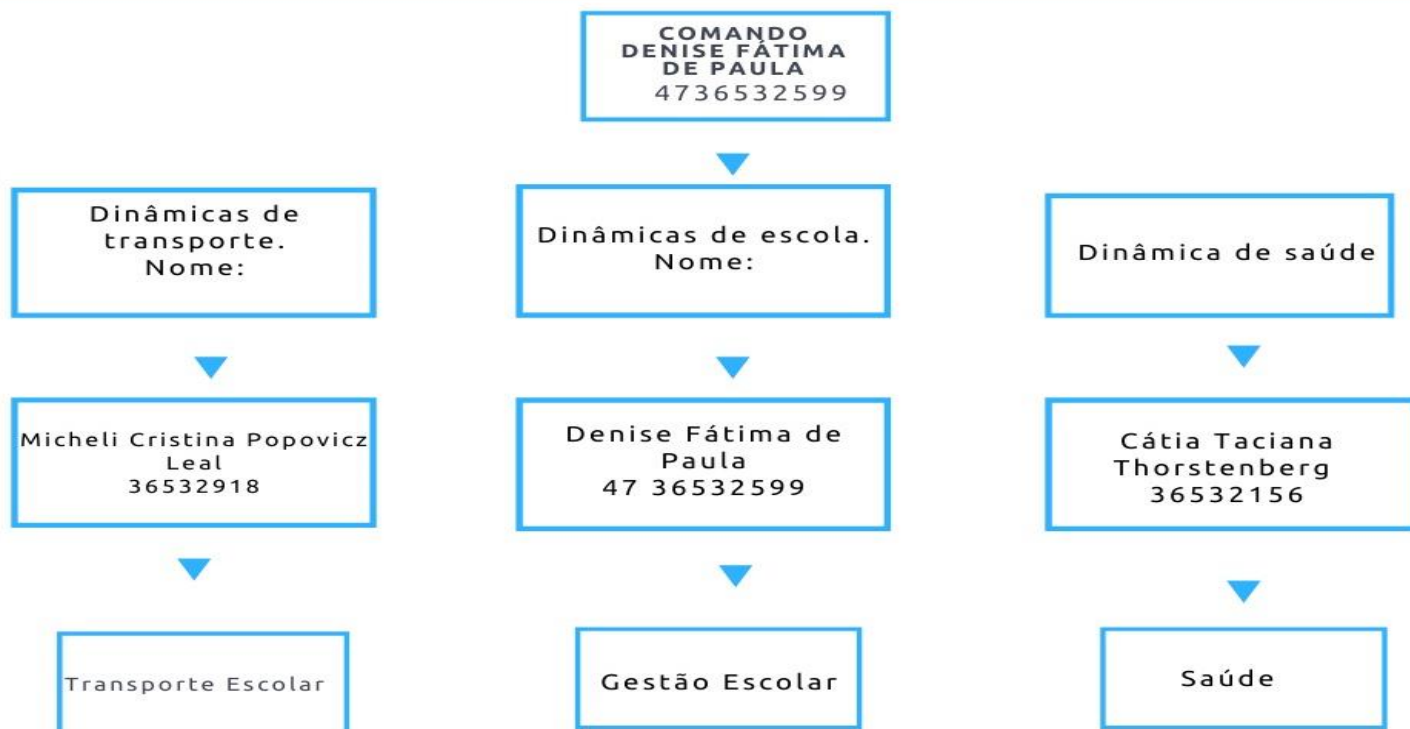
COMANDO
DENISE FÁTIMA
DE PAULA
4736532599

Dinâmicas de transporte.
Nome:

Dinâmicas de escola.
Nome:

Dinâmica de saúde

Micheli Cristina Popovicz Leal
36532918

Denise Fátima de Paula
47 36532599

Cátia Taciana Thorstenberg
36532156

Transporte Escolar

Gestão Escolar

Saúde